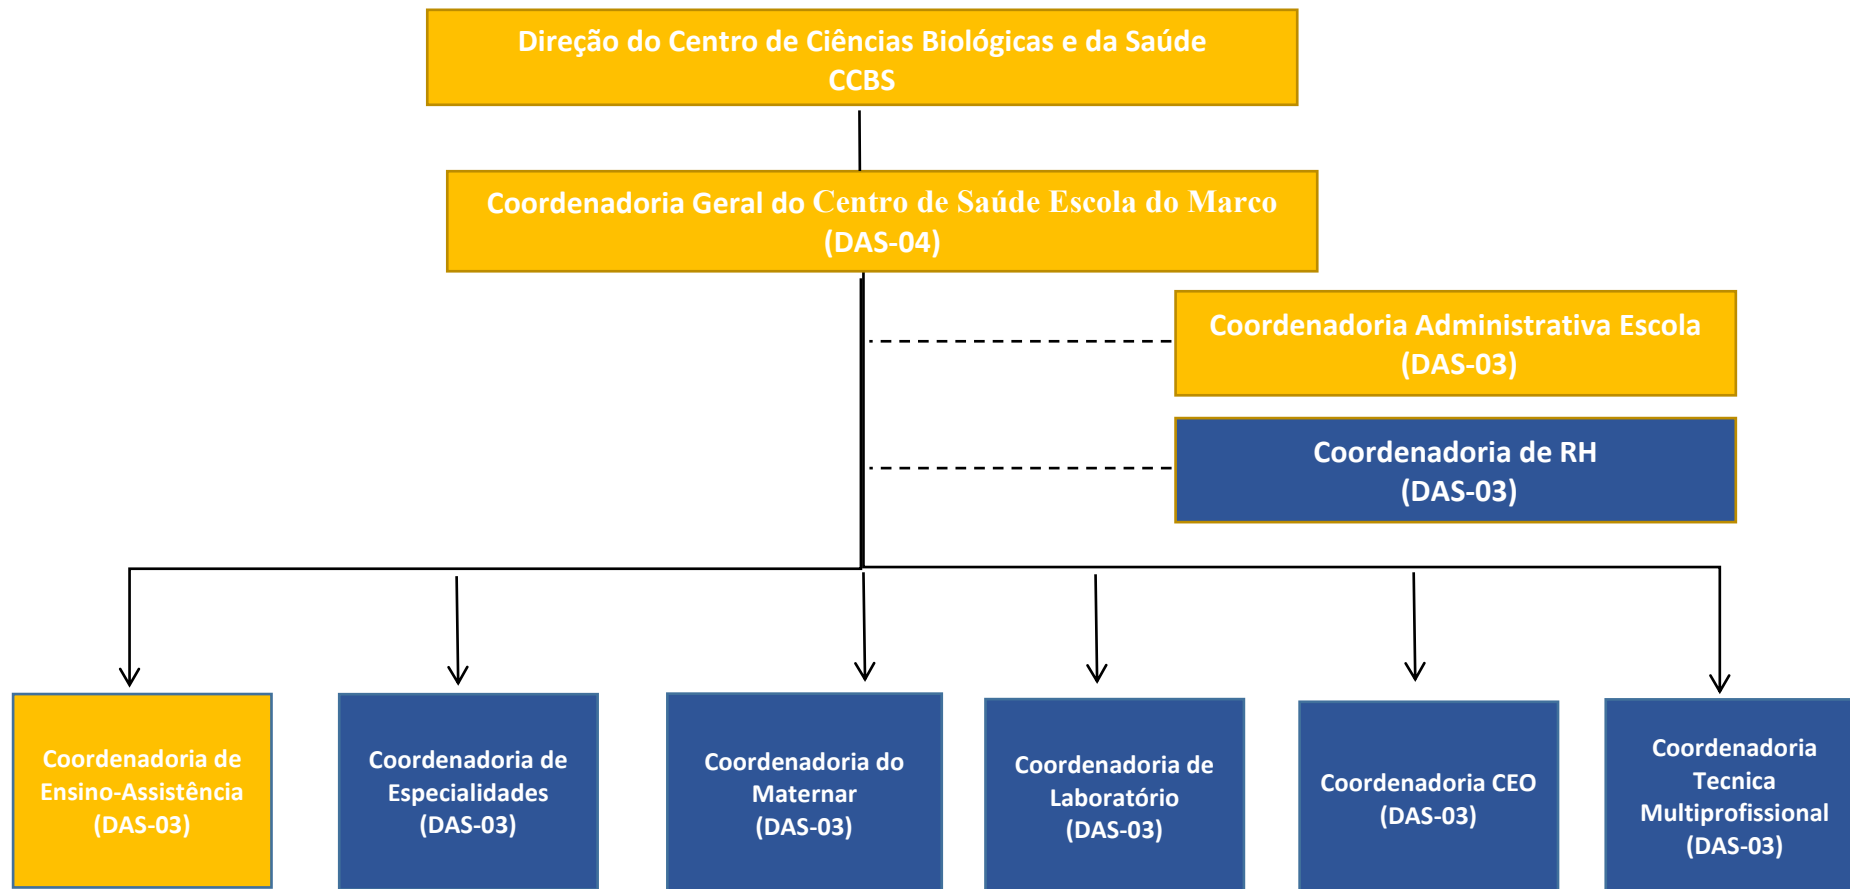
Direção do Centro de Ciências Biológicas e da Saúde
CCBS

Coordenadoria Geral do Centro de Saúde Escola do Marco
(DAS-04)

Coordenadoria Administrativa Escola
(DAS-03)

Coordenadoria de RH
(DAS-03)

Coordenadoria de Ensino-Assistência
(DAS-03)

Coordenadoria de Especialidades
(DAS-03)

Coordenadoria do Maternar
(DAS-03)

Coordenadoria de Laboratório
(DAS-03)

Coordenadoria CEO
(DAS-03)

Coordenadoria Tecnica Multiprofissional
(DAS-03)